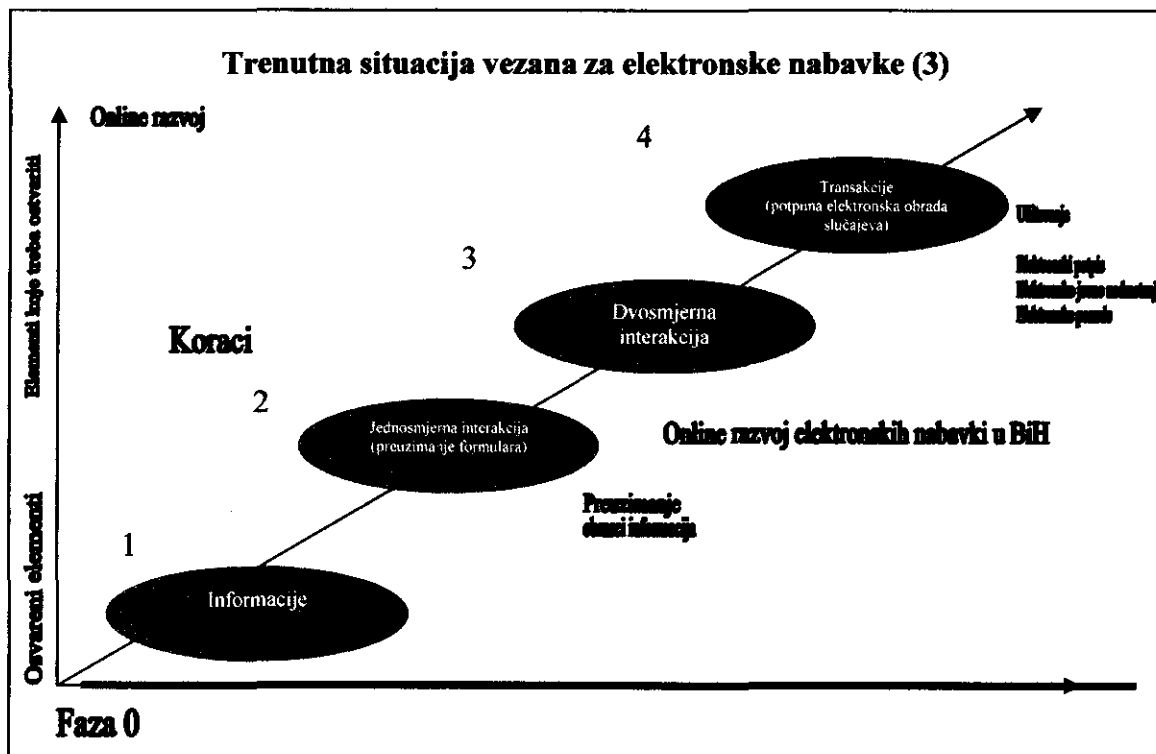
Trenutna situacija vezana za elektronske nabavke (3)

Online razvoj

Elementi koje treba ostvariti

Ostvareni elementi

4

Transakcije (potpuna elektronska obrada slučajeva)

Uključenje

Elektronski potpis
Elektronsko javno nadmetanje
Elektronsko plaćanje

3

Dvosmjerna interakcija

Koraci

2

Jednosmjerna interakcija (preuzimanje formulara)

Online razvoj elektronskih nabavki u BiH

Preuzimanje obrasci informacija

1

Informacije

Faza 0